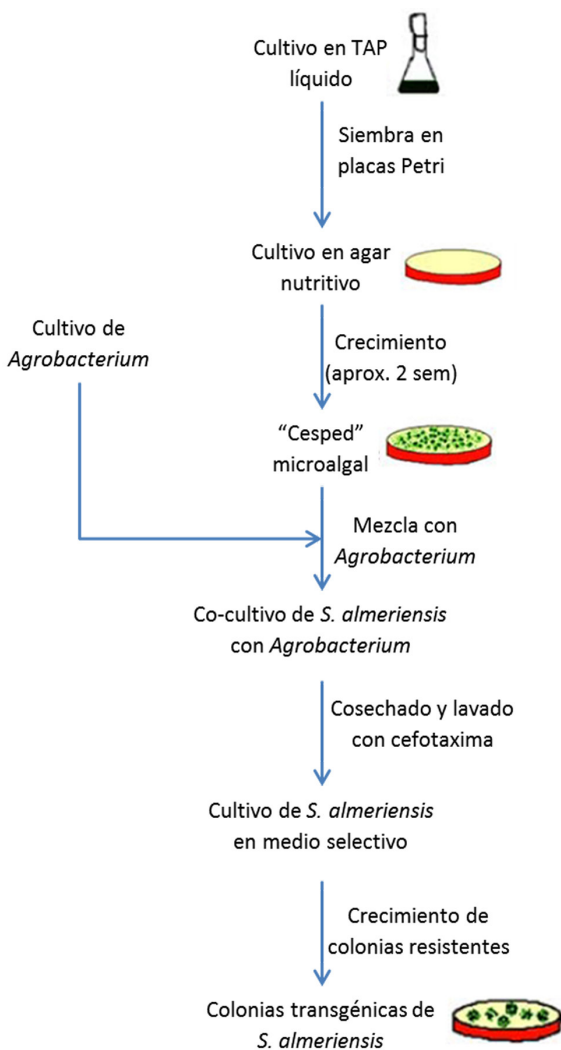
Cultivo en TAP líquido

Siembra en placas Petri

Cultivo en agar nutritivo

Cultivo de *Agrobacterium*

Crecimiento (aprox. 2 sem)

"Cesped" microalgal

Mezcla con *Agrobacterium*

Co-cultivo de *S. almeriensis* con *Agrobacterium*

Cosechado y lavado con cefotaxima

Cultivo de *S. almeriensis* en medio selectivo

Crecimiento de colonias resistentes

Colonias transgénicas de *S. almeriensis*